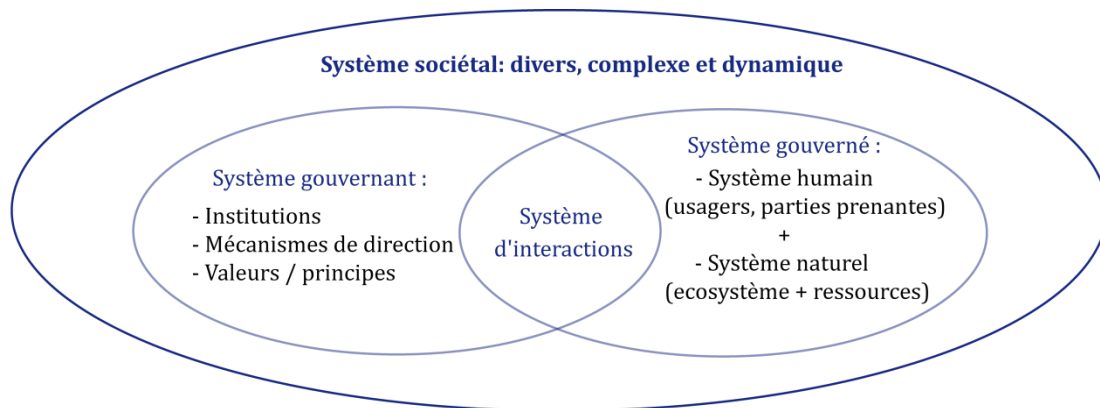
Système sociétal: divers, complexe et dynamique

Système gouvernant :

- Institutions
- Mécanismes de direction
- Valeurs / principes

Système d'interactions

Système gouverné :

- Système humain (usagers, parties prenantes)
+
- Système naturel (ecosystème + ressources)